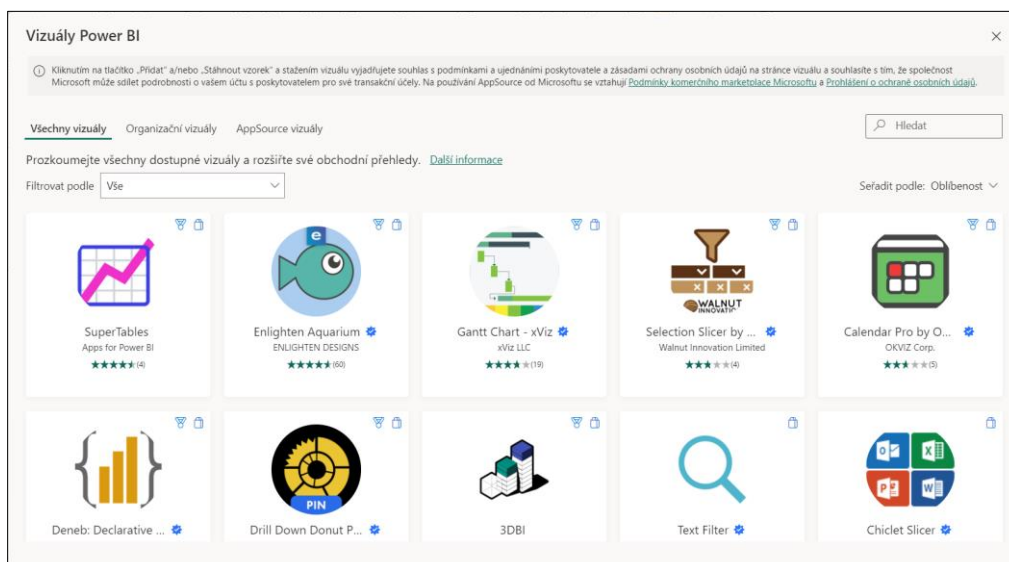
Vizuály Power BI

Kliknutím na tlačítko „Přidat" a/nebo „Stáhnout vzorek" a stažením vizuálu vyjadřujete souhlas s podmínkami a ujednáními poskytovatele a zásadami ochrany osobních údajů na stránce vizuálu a souhlasíte s tím, že společnost Microsoft může sdílet podrobnosti o vašem účtu s poskytovatelem pro své transakční účely. Na používání AppSource od Microsoftu se vztahují Podmínky komerčního marketplace Microsoftu a Prohlášení o ochraně osobních údajů.

Všechny vizuály Organizační vizuály AppSource vizuály

Hledat

Prozkoumejte všechny dostupné vizuály a rozšiřte své obchodní přehledy. Další informace

Filtrovat podle Vše

Seřadit podle: Oblíbenost

SuperTables
Apps for Power BI
(4)

e
Enlighten Aquarium
ENLIGHTEN DESIGNS
(60)

Gantt Chart - xViz
xViz LLC
(19)

WALNUT INNOVATION
Selection Slicer by ...
Walnut Innovation Limited
(4)

Calendar Pro by O...
OKVIZ Corp.
(5)

Deneb: Declarative ...

PIN
Drill Down Donut P...

3DBI

Text Filter

Chiclet Slicer